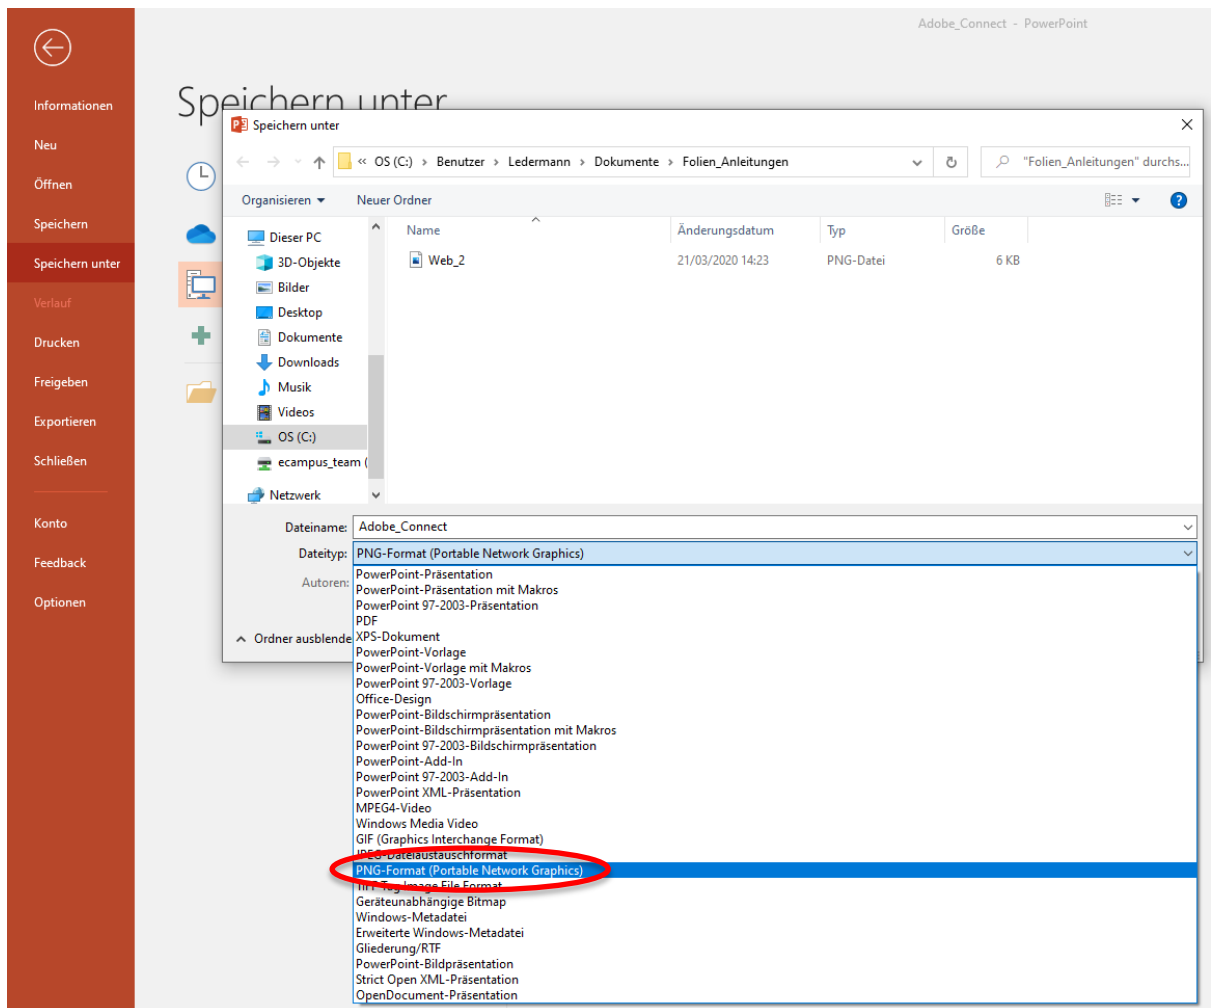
Adobe_Connect - PowerPoint

Informationen
Neu
Öffnen
Speichern
Speichern unter
Verlauf
Drucken
Freigeben
Exportieren
Schließen
Konto
Feedback
Optionen

Speichern unter

Speichern unter

« OS (C:) › Benutzer › Ledermann › Dokumente › Folien_Anleitungen

"Folien_Anleitungen" durchs...

Organisieren ▾ Neuer Ordner

Dieser PC
3D-Objekte
Bilder
Desktop
Dokumente
Downloads
Musik
Videos
OS (C:)
ecampus_team (
Netzwerk

| Name | Änderungsdatum | Typ | Größe |
|---|---|---|---|
| Web_2 | 21/03/2020 14:23 | PNG-Datei | 6 KB |

Dateiname: Adobe_Connect
Dateityp: PNG-Format (Portable Network Graphics)
Autoren:

Ordner ausblende

PowerPoint-Präsentation
PowerPoint-Präsentation mit Makros
PowerPoint 97-2003-Präsentation
PDF
XPS-Dokument
PowerPoint-Vorlage
PowerPoint-Vorlage mit Makros
PowerPoint 97-2003-Vorlage
Office-Design
PowerPoint-Bildschirmpräsentation
PowerPoint-Bildschirmpräsentation mit Makros
PowerPoint 97-2003-Bildschirmpräsentation
PowerPoint-Add-In
PowerPoint 97-2003-Add-In
PowerPoint XML-Präsentation
MPEG4-Video
Windows Media Video
GIF (Graphics Interchange Format)
JPEG-Dateiaustauschformat
PNG-Format (Portable Network Graphics)
TIFF-Tag Image File Format
Geräteunabhängige Bitmap
Windows-Metadatei
Erweiterte Windows-Metadatei
Gliederung/RTF
PowerPoint-Bildpräsentation
Strict Open XML-Präsentation
OpenDocument-Präsentation